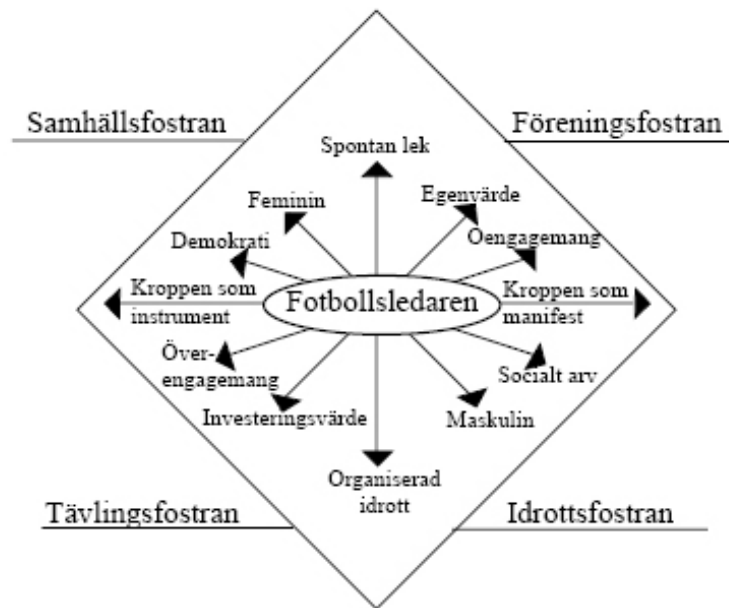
Samhällsfostran

Föreningsfostran

Spontan lek

Feminin

Egenvärde

Demokrati

Oengagemang

Kroppen som instrument

Fotbollsledaren

Kroppen som manifest

Över-engagemang

Socialt arv

Investeringsvärde

Maskulin

Organiserad idrott

Tävlingsfostran

Idrottsfostran